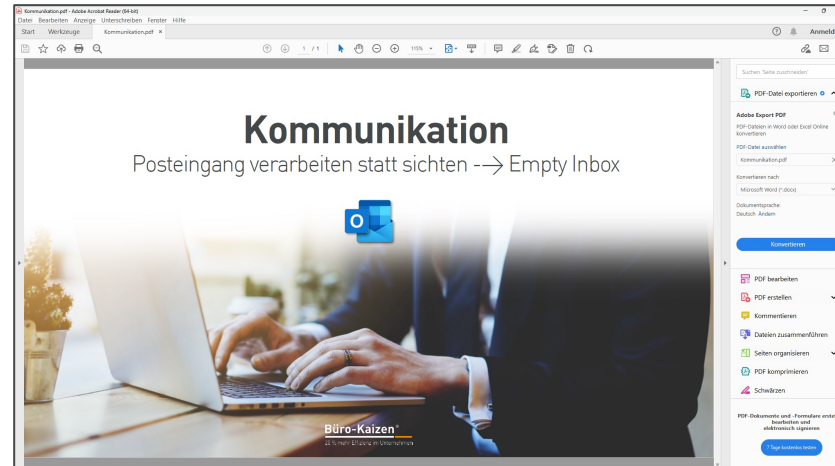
Kommunikation.pdf - Adobe Acrobat Reader (64-bit)
Datei Bearbeiten Anzeige Unterschreiben Fenster Hilfe
Start Werkzeuge Kommunikation.pdf ×
? Anmeld
1 / 1 115%

Kommunikation
Posteingang verarbeiten statt sichten --> Empty Inbox

Büro-Kaizen®
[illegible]

Suchen 'Seite zuschneiden'
PDF-Datei exportieren
Adobe Export PDF
PDF-Dateien in Word oder Excel Online konvertieren
PDF-Datei auswählen
Kommunikation.pdf
Konvertieren nach
Microsoft Word (*.docx)
Dokumentsprache:
Deutsch Ändern
Konvertieren
PDF bearbeiten
PDF erstellen
Kommentieren
Dateien zusammenführen
Seiten organisieren
PDF komprimieren
Schwärzen
PDF-Dokumente und -Formulare erstel bearbeiten und elektronisch signieren
7 Tage kostenlos testen